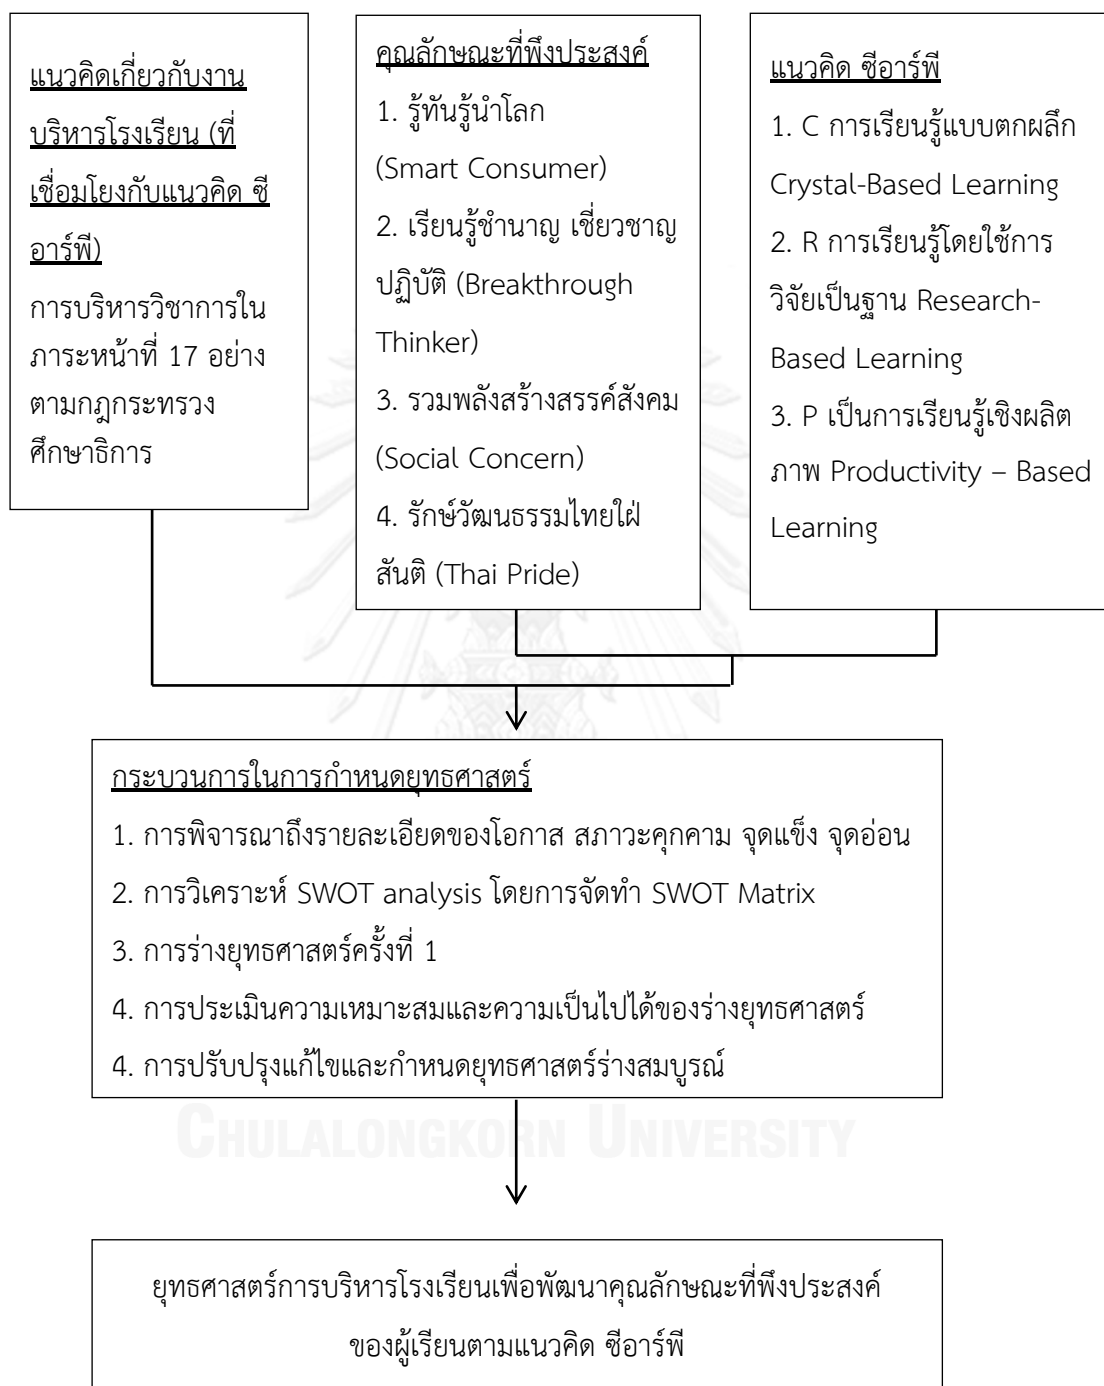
แนวคิดเกี่ยวกับงานบริหารโรงเรียน (ที่เชื่อมโยงกับแนวคิด ซีอาร์พี)
การบริหารวิชาการในภาระหน้าที่ 17 อย่าง ตามกฎกระทรวงศึกษาธิการ

คุณลักษณะที่พึงประสงค์
1. รู้ทันรู้นำโลก (Smart Consumer)
2. เรียนรู้ชำนาญ เชี่ยวชาญปฏิบัติ (Breakthrough Thinker)
3. รวมพลังสร้างสรรค์สังคม (Social Concern)
4. รักษ์วัฒนธรรมไทยใฝ่สันติ (Thai Pride)

แนวคิด ซีอาร์พี
1. C การเรียนรู้แบบตกผลึก Crystal-Based Learning
2. R การเรียนรู้โดยใช้การวิจัยเป็นฐาน Research-Based Learning
3. P เป็นการเรียนรู้เชิงผลิตภาพ Productivity – Based Learning

กระบวนการในการกำหนดยุทธศาสตร์
1. การพิจารณาถึงรายละเอียดของโอกาส สภาวะคุกคาม จุดแข็ง จุดอ่อน
2. การวิเคราะห์ SWOT analysis โดยการจัดทำ SWOT Matrix
3. การร่างยุทธศาสตร์ครั้งที่ 1
4. การประเมินความเหมาะสมและความเป็นไปได้ของร่างยุทธศาสตร์
4. การปรับปรุงแก้ไขและกำหนดยุทธศาสตร์ร่างสมบูรณ์

CHULALONGKORN UNIVERSITY

ยุทธศาสตร์การบริหารโรงเรียนเพื่อพัฒนาคุณลักษณะที่พึงประสงค์ของผู้เรียนตามแนวคิด ซีอาร์พี